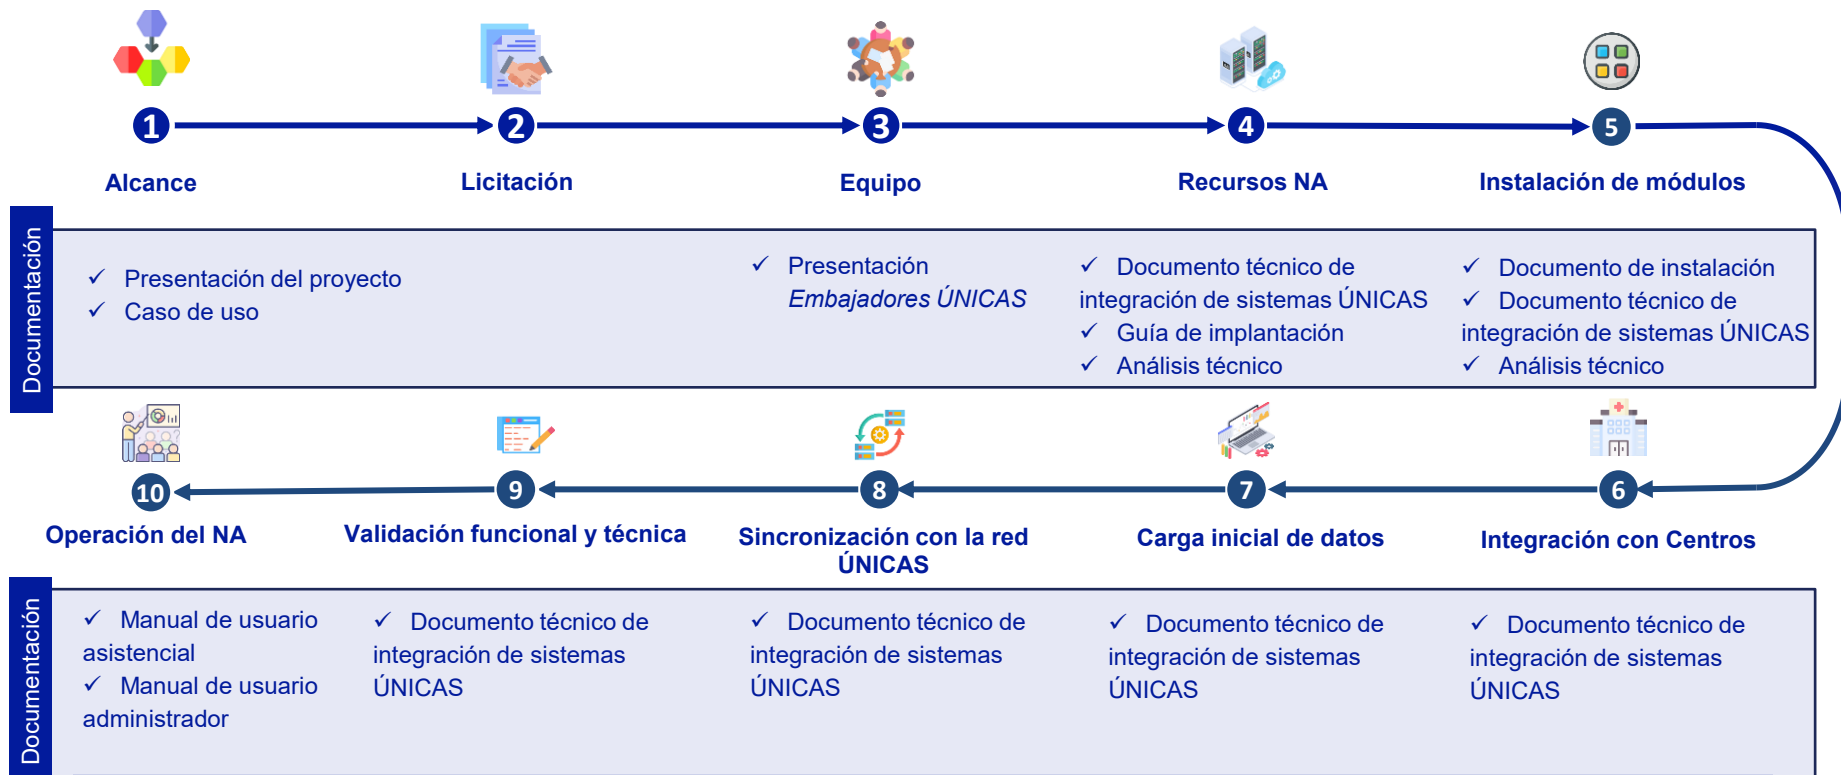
1 Alcance

2 Licitación

3 Equipo

4 Recursos NA

5 Instalación de módulos

Documentación

✓ Presentación del proyecto
✓ Caso de uso

✓ Presentación *Embajadores ÚNICAS*

✓ Documento técnico de integración de sistemas ÚNICAS
✓ Guía de implantación
✓ Análisis técnico

✓ Documento de instalación
✓ Documento técnico de integración de sistemas ÚNICAS
✓ Análisis técnico

10 Operación del NA

9 Validación funcional y técnica

8 Sincronización con la red ÚNICAS

7 Carga inicial de datos

6 Integración con Centros

Documentación

✓ Manual de usuario asistencial
✓ Manual de usuario administrador

✓ Documento técnico de integración de sistemas ÚNICAS

✓ Documento técnico de integración de sistemas ÚNICAS

✓ Documento técnico de integración de sistemas ÚNICAS

✓ Documento técnico de integración de sistemas ÚNICAS